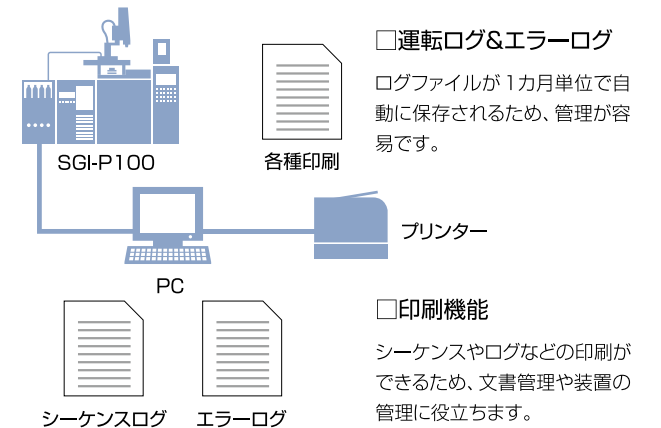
SGI-P100

各種印刷

□運転ログ&エラーログ

ログファイルが1カ月単位で自動に保存されるため、管理が容易です。

プリンター

PC

□印刷機能

シーケンスやログなどの印刷ができるため、文書管理や装置の管理に役立ちます。

シーケンスログ

エラーログ